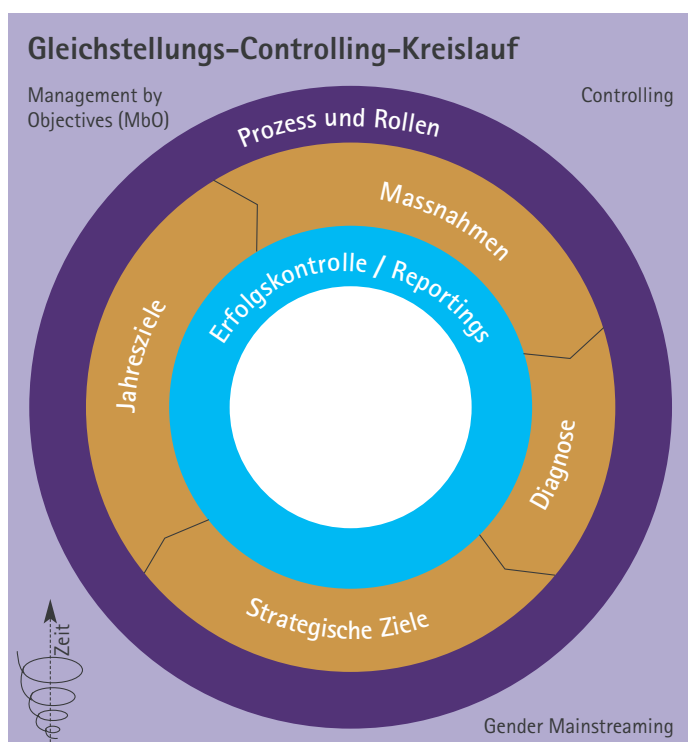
Gleichstellungs-Controlling-Kreislauf

Management by Objectives (MbO)

Controlling

Prozess und Rollen

Massnahmen

Jahresziele

Erfolgskontrolle / Reportings

Diagnose

Strategische Ziele

Zeit

Gender Mainstreaming